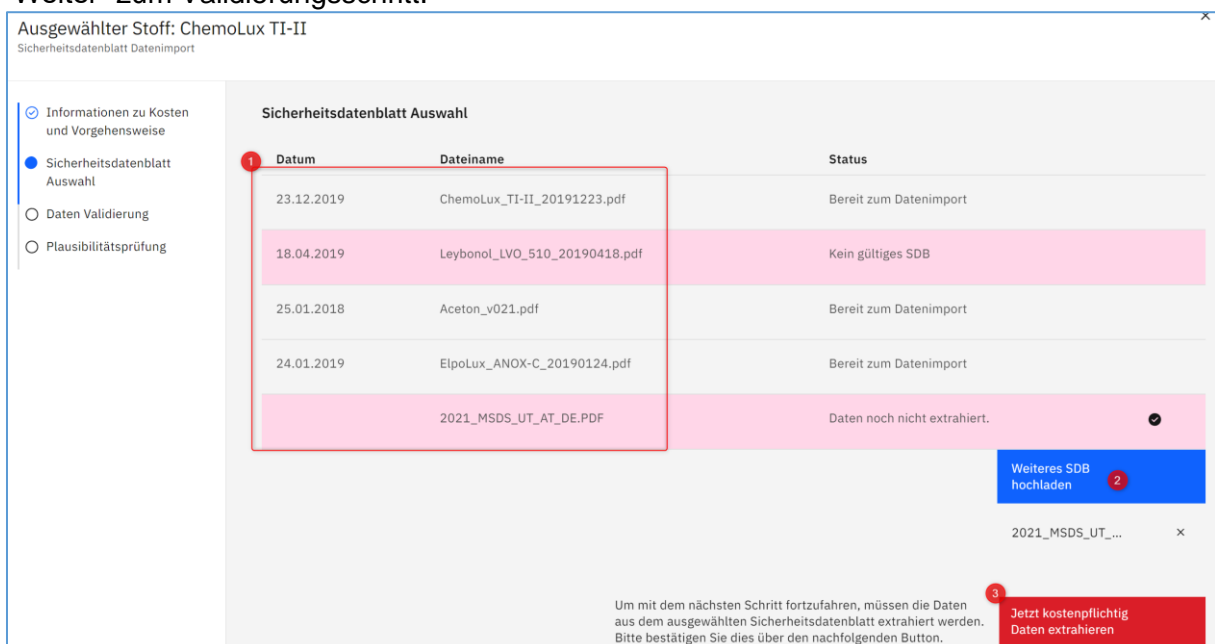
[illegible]

Ausgewählter Stoff: ChemoLux TI-II
Sicherheitsdatenblatt Datenimport

Informationen zu Kosten und Vorgehensweise
Sicherheitsdatenblatt Auswahl
Daten Validierung
Plausibilitätsprüfung

Sicherheitsdatenblatt Auswahl

1

| Datum | Dateiname | Status |
|---|---|---|
| 23.12.2019 | ChemoLux_TI-II_20191223.pdf | Bereit zum Datenimport |
| 18.04.2019 | Leybonol_LVO_510_20190418.pdf | Kein gültiges SDB |
| 25.01.2018 | Aceton_v021.pdf | Bereit zum Datenimport |
| 24.01.2019 | ElpoLux_ANOX-C_20190124.pdf | Bereit zum Datenimport |
| | 2021_MSDS_UT_AT_DE.PDF | Daten noch nicht extrahiert. |

Weiteres SDB hochladen
2

2021_MSDS_UT_...
×

Um mit dem nächsten Schritt fortzufahren, müssen die Daten aus dem ausgewählten Sicherheitsdatenblatt extrahiert werden. Bitte bestätigen Sie dies über den nachfolgenden Button.

3
Jetzt kostenpflichtig Daten extrahieren